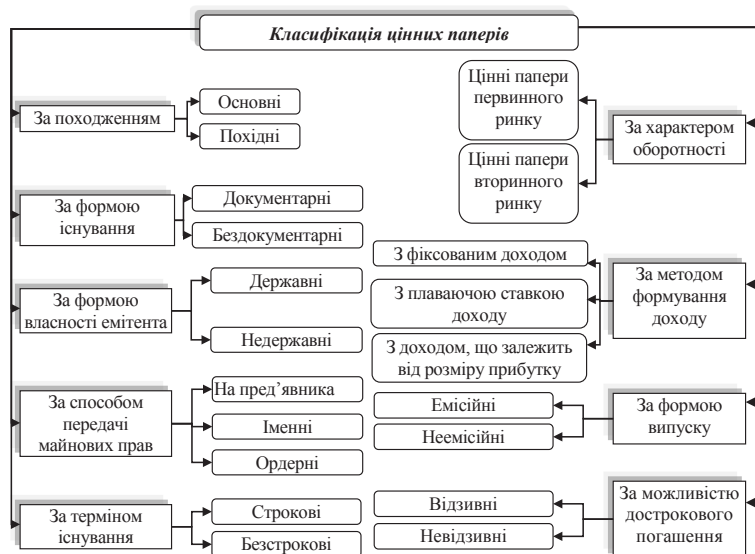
Класифікація цінних паперів

За походженням
Основні
Похідні

За формою існування
Документарні
Бездокументарні

За формою власності емітента
Державні
Недержавні

За способом передачі майнових прав
На пред'явника
Іменні
Ордерні

За терміном існування
Строкові
Безстрокові

Цінні папери первинного ринку
Цінні папери вторинного ринку
За характером оборотності

З фіксованим доходом
З плаваючою ставкою доходу
З доходом, що залежить від розміру прибутку
За методом формування доходу

Емісійні
Неемісійні
За формою випуску

Відзивні
Невідзивні
За можливістю дострокового погашення